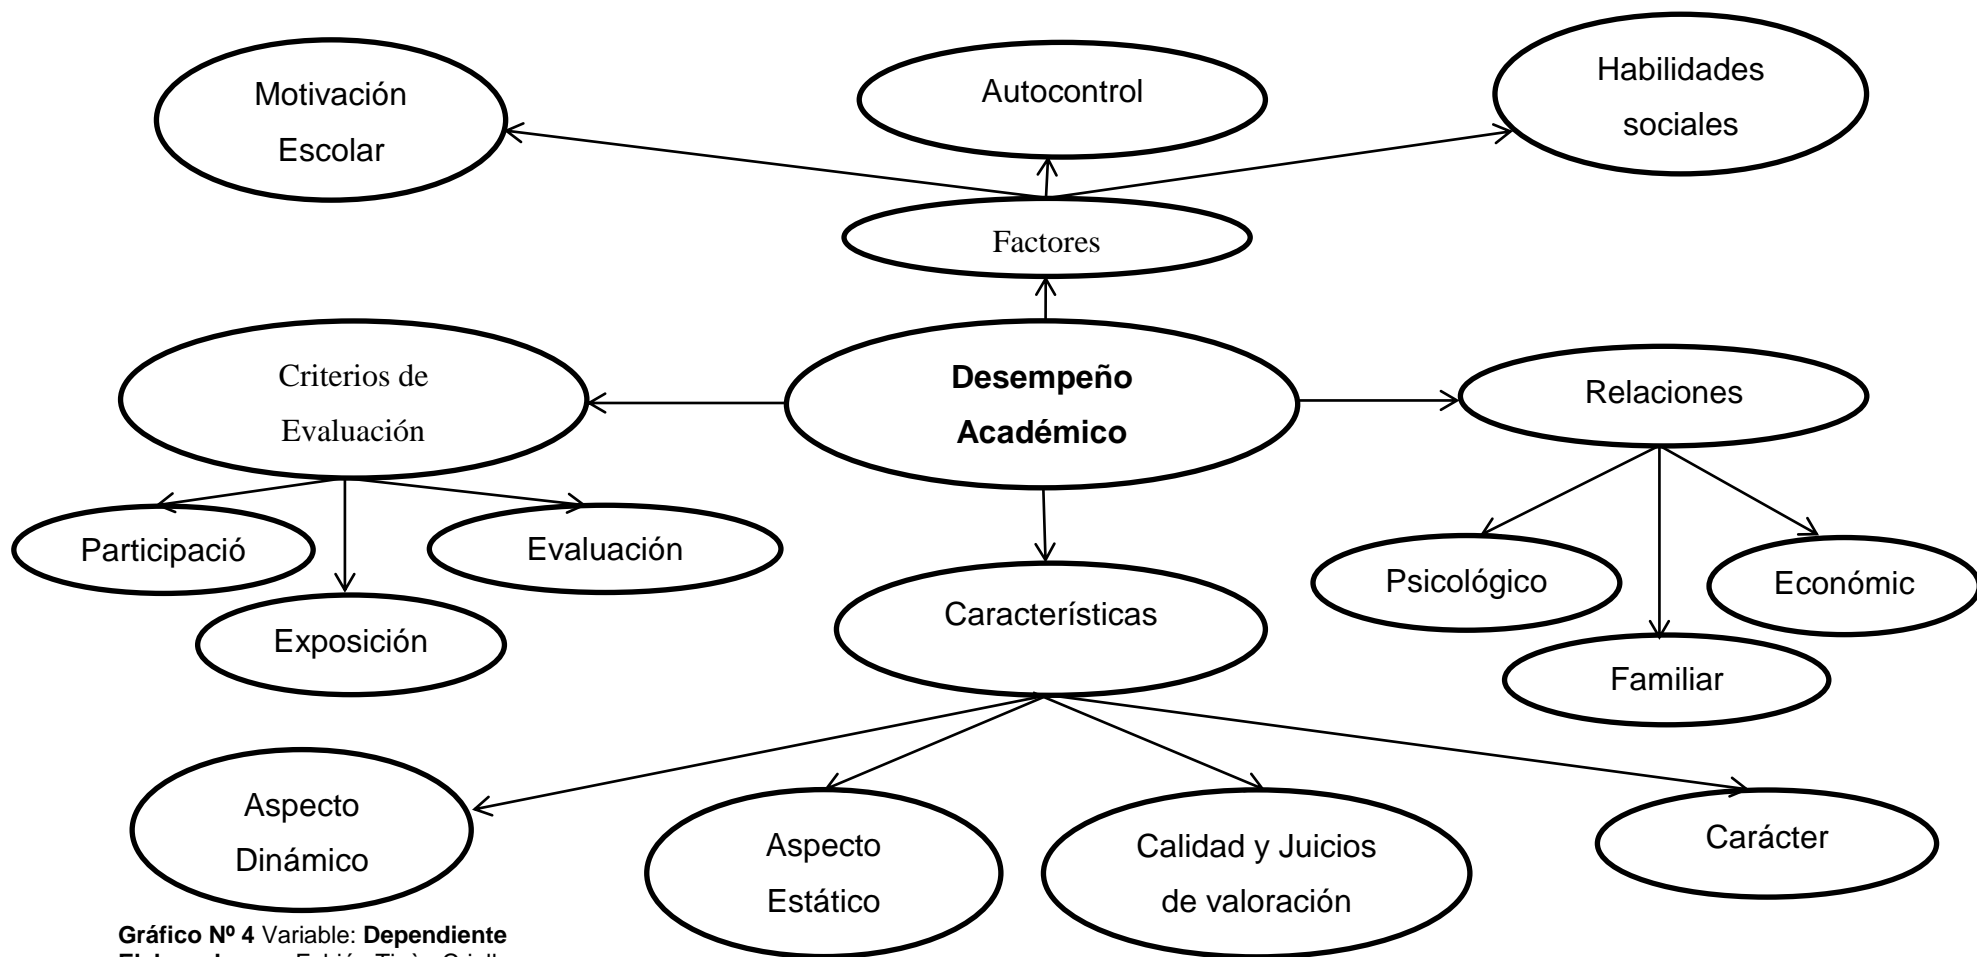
Motivación Escolar

Autocontrol

Habilidades sociales

Factores

Criterios de Evaluación

Desempeño Académico

Relaciones

Participació

Evaluación

Exposición

Características

Psicológico

Económic

Familiar

Aspecto Dinámico

Aspecto Estático

Calidad y Juicios de valoración

Carácter

**Gráfico Nº 4** Variable: **Dependiente**
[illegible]